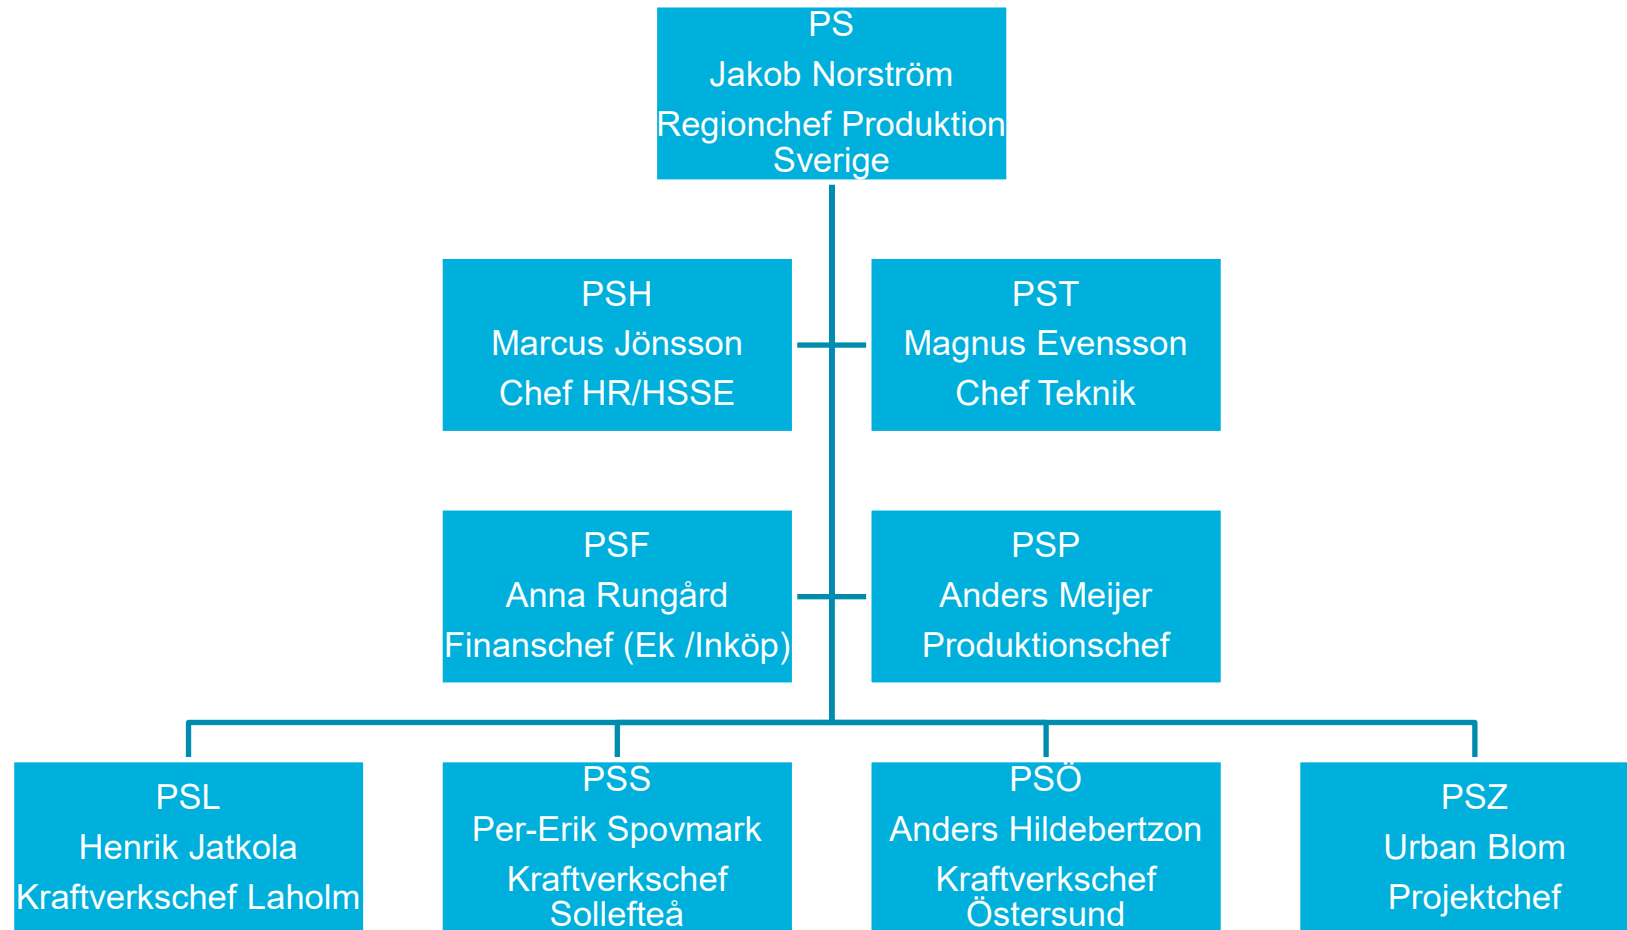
PS
Jakob Norström
Regionchef Produktion Sverige

PSH
Marcus Jönsson
Chef HR/HSSE

PST
Magnus Evensson
Chef Teknik

PSF
Anna Rungård
Finanschef (Ek /Inköp)

PSP
Anders Meijer
Produktionschef

PSL
Henrik Jatkola
Kraftverkschef Laholm

PSS
Per-Erik Spovmark
Kraftverkschef Sollefteå

PSÖ
Anders Hildebertzon
Kraftverkschef Östersund

PSZ
Urban Blom
Projektchef